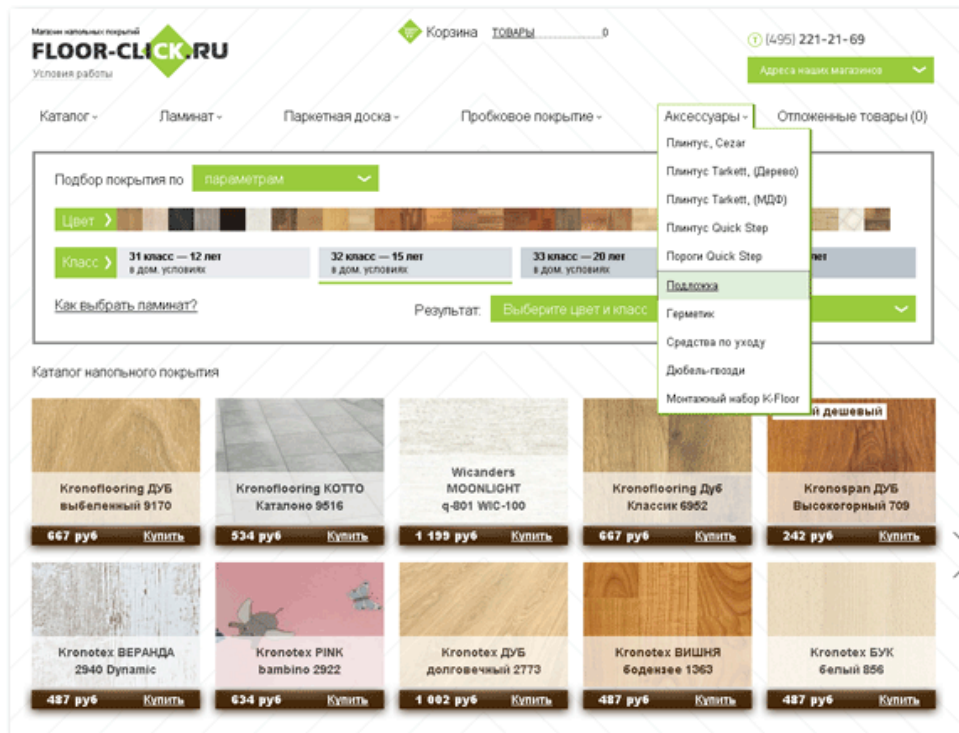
Магазин напольных покрытий
FLOOR-CLICK.RU
Условия работы

Корзина ТОВАРЫ 0

(495) 221-21-69
Адреса наших магазинов

Каталог Ламинат Паркетная доска Пробковое покрытие Аксессуары Отложенные товары (0)

Плинтус, Cezar
Плинтус Tarkett, (Дерево)
Плинтус Tarkett, (МДФ)
Плинтус Quick Step
Пороги Quick Step
Подложка
Герметик
Средства по уходу
Дюбель-гвозди
Монтажный набор K-Floor

Подбор покрытия по параметрам

Цвет

Класс
31 класс — 12 лет в дом. условиях
32 класс — 15 лет в дом. условиях
33 класс — 20 лет в дом. условиях
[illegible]лет

Как выбрать ламинат?
Результат: Выберите цвет и класс

Каталог напольного покрытия

Kronoflooring ДУБ выбеленный 9170
667 руб Купить

Kronoflooring КОТТО Каталоно 9516
534 руб Купить

Wicanders MOONLIGHT q-801 WIC-100
1 199 руб Купить

Kronoflooring Дуб Классик 6952
667 руб Купить

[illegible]й дешевый
Kronospan ДУБ Высокогорный 709
242 руб Купить

Kronotex ВЕРАНДА 2940 Dynamic
487 руб Купить

Kronotex PINK bambino 2922
634 руб Купить

Kronotex ДУБ долговечный 2773
1 002 руб Купить

Kronotex ВИШНЯ боденсее 1363
487 руб Купить

Kronotex БУК белый 856
487 руб Купить